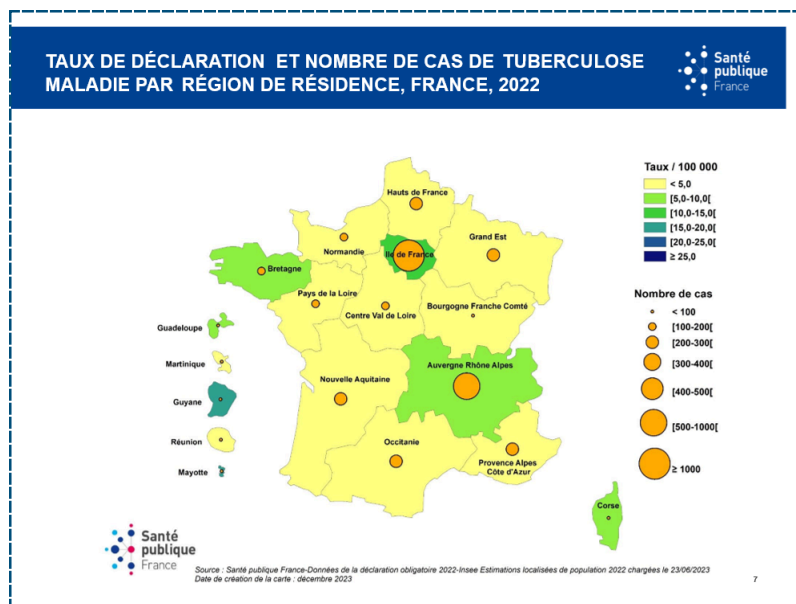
TAUX DE DÉCLARATION ET NOMBRE DE CAS DE TUBERCULOSE MALADIE PAR RÉGION DE RÉSIDENCE, FRANCE, 2022

Santé publique France

Hauts de France
Normandie
Ile de France
Grand Est
Bretagne
Pays de la Loire
Centre Val de Loire
Bourgogne Franche Comté
Guadeloupe
Martinique
Nouvelle Aquitaine
Auvergne Rhône Alpes
Guyane
Réunion
Occitanie
Provence Alpes Côte d'Azur
Mayotte
Corse

Taux / 100 000
< 5,0
[5,0-10,0[
[10,0-15,0[
[15,0-20,0[
[20,0-25,0[
≥ 25,0

Nombre de cas
< 100
[100-200[
[200-300[
[300-400[
[400-500[
[500-1000[
≥ 1000

Santé publique France

Source : Santé publique France-Données de la déclaration obligatoire 2022-Insee Estimations localisées de population 2022 chargées le 23/06/2023
Date de création de la carte : décembre 2023

7